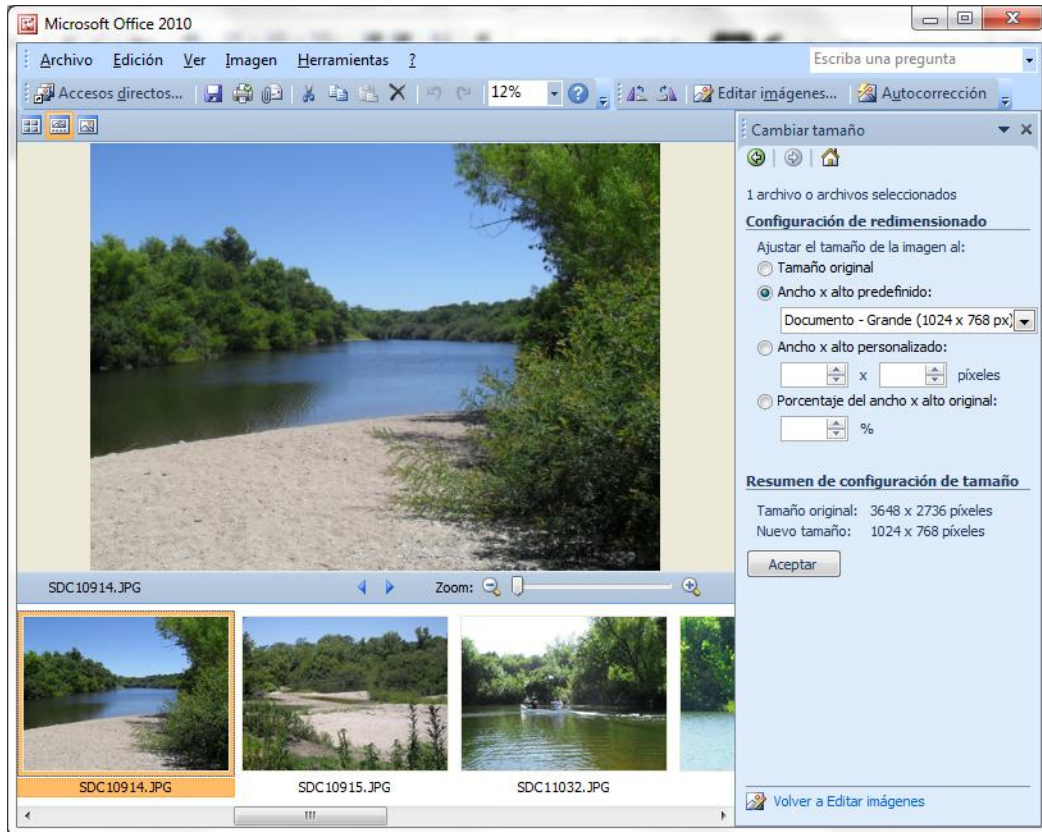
Microsoft Office 2010

Archivo Edición Ver Imagen Herramientas ?

Escriba una pregunta

Accesos directos... 12% Editar imágenes... Autocorrección

Cambiar tamaño

1 archivo o archivos seleccionados

Configuración de redimensionado

Ajustar el tamaño de la imagen al:

Tamaño original

Ancho x alto predefinido:

Documento - Grande (1024 x 768 px)

Ancho x alto personalizado:

x píxeles

Porcentaje del ancho x alto original:

%

Resumen de configuración de tamaño

Tamaño original: 3648 x 2736 píxeles

Nuevo tamaño: 1024 x 768 píxeles

Aceptar

SDC10914.JPG

Zoom:

SDC10914.JPG

SDC10915.JPG

SDC11032.JPG

Volver a Editar imágenes